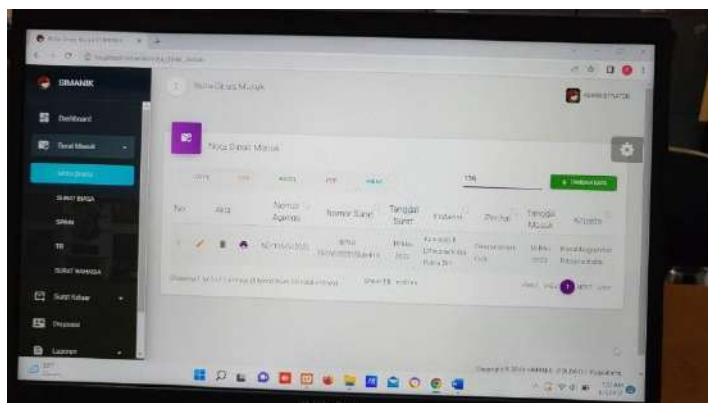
SIMANIK

Dashboard

Surat Masuk

Nota Dinas

SURAT BIASA

SPMA

TR

SURAT WARKAWA

Surat Keluar

Disposisi

Laporan

Nota Dinas Masuk

Nota Surat Masuk

+ TAMBAH DATA

| No | Aksi | Nomor Agenda | Nomor Surat | Tanggal Surat | Perihal | Dari | Tanggal Masuk | Kepada |
|---|---|---|---|---|---|---|---|---|
| 1 | | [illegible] | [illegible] | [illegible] | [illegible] | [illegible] | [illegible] | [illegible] |